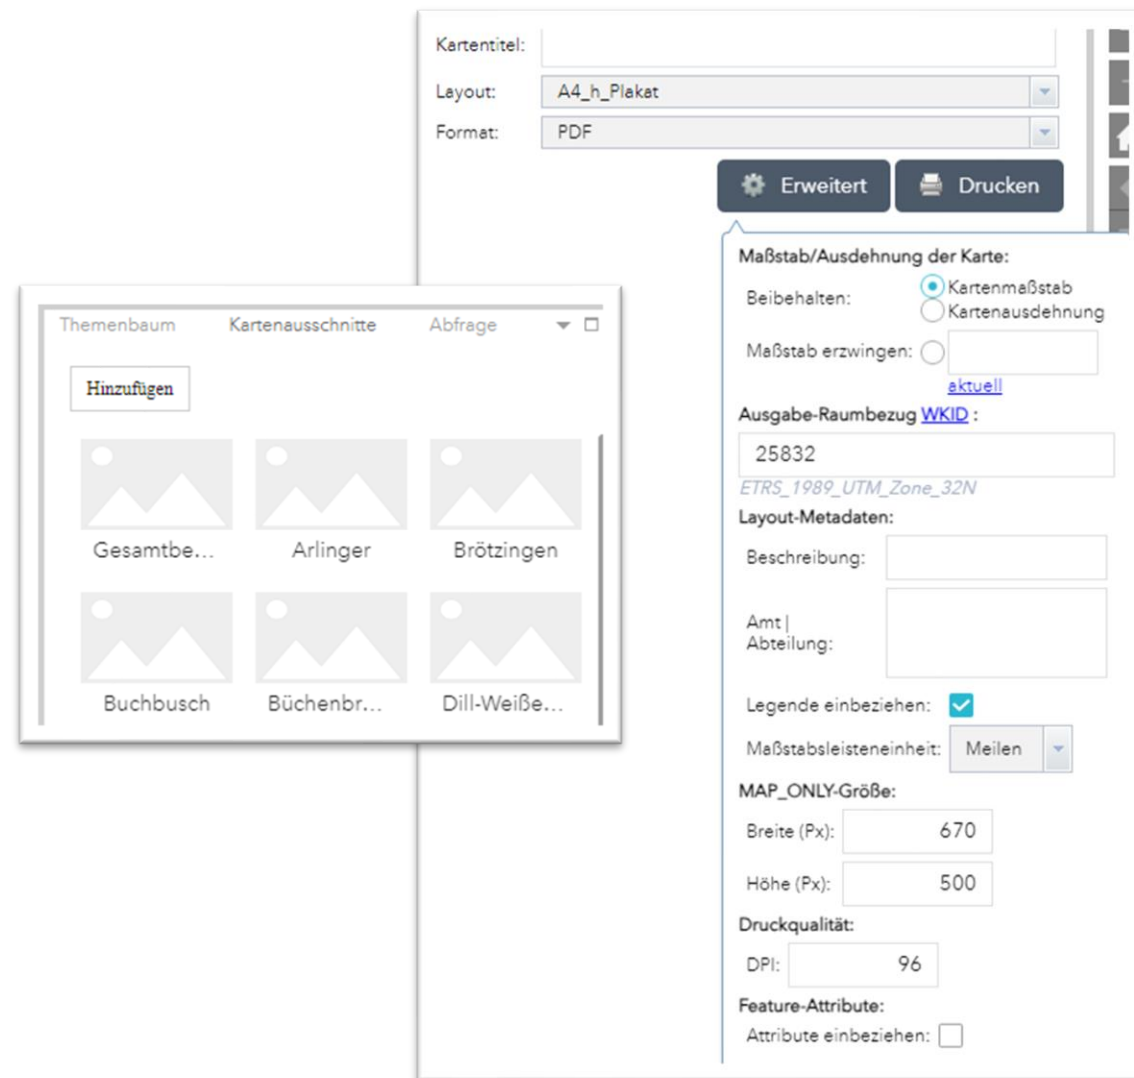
Kartentitel:
Layout: A4_h_Plakat
Format: PDF

Erweitert
Drucken

Maßstab/Ausdehnung der Karte:
Beibehalten: Kartenmaßstab
Kartenausdehnung
Maßstab erzwingen:
aktuell
Ausgabe-Raumbezug WKID :
25832
ETRS_1989_UTM_Zone_32N
Layout-Metadaten:
Beschreibung:
Amt | Abteilung:
Legende einbeziehen:
Maßstabsleisteneinheit: Meilen
MAP_ONLY-Größe:
Breite (Px): 670
Höhe (Px): 500
Druckqualität:
DPI: 96
Feature-Attribute:
Attribute einbeziehen:

Themenbaum Kartenausschnitte Abfrage
Hinzufügen
Gesamtbe…
Arlinger
Brötzingen
Buchbusch
Büchenbr…
Dill-Weiße…